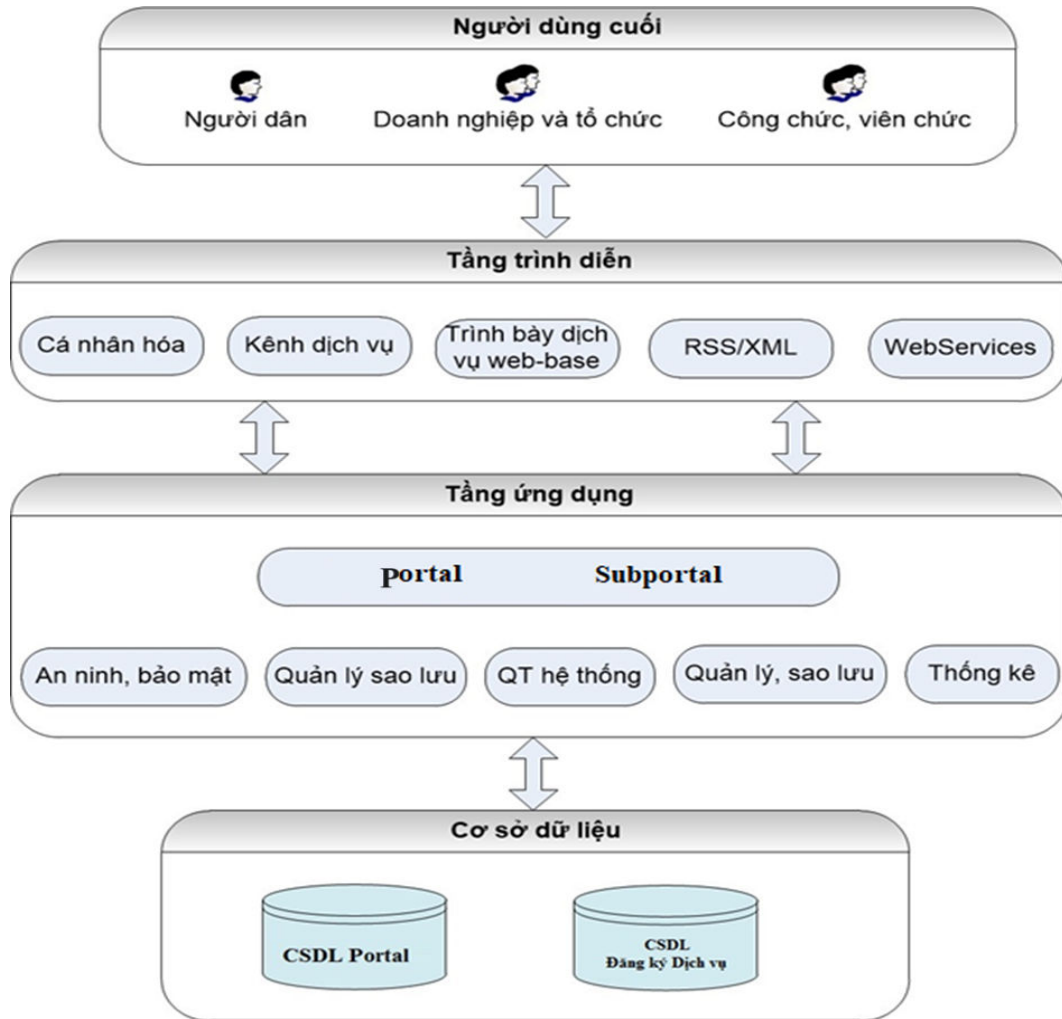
Người dùng cuối

Người dân

Doanh nghiệp và tổ chức

Công chức, viên chức

Tầng trình diễn

Cá nhân hóa

Kênh dịch vụ

Trình bày dịch vụ web-base

RSS/XML

WebServices

Tầng ứng dụng

Portal

Subportal

An ninh, bảo mật

Quản lý sao lưu

QT hệ thống

Quản lý, sao lưu

Thống kê

Cơ sở dữ liệu

CSDL Portal

CSDL Đăng ký Dịch vụ